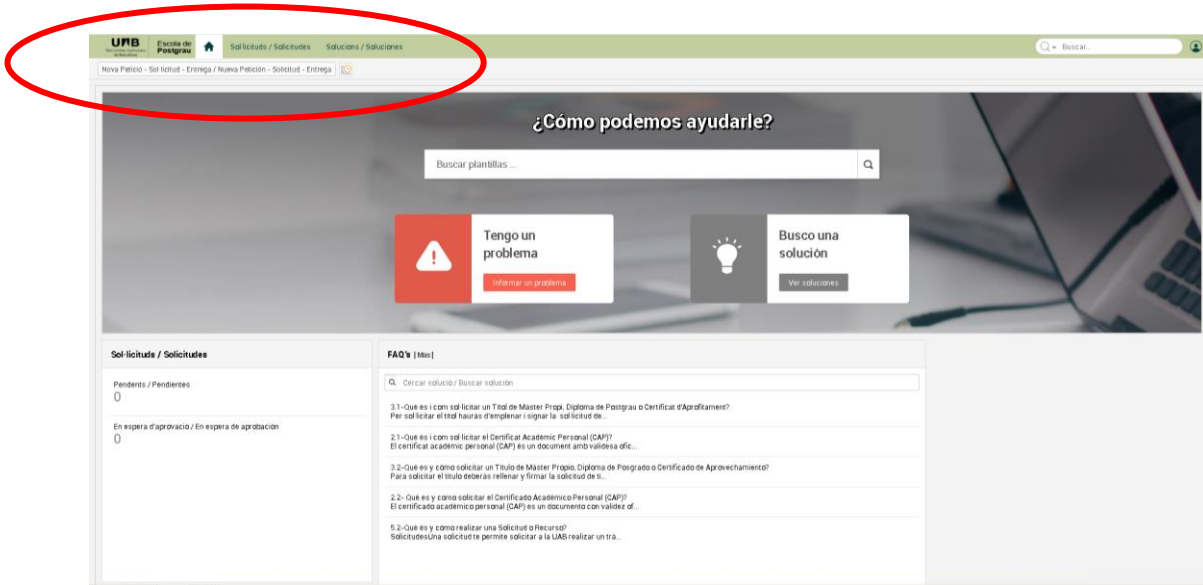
UAB Universitat Autònoma de Barcelona

Escola de Postgrau

Sol·licituds / Solicitudes   Solucions / Soluciones

Buscar...

Nova Petició - Sol·licitud - Entrega / Nueva Petición - Solicitud - Entrega

¿Cómo podemos ayudarle?

Buscar plantillas ...

Tengo un problema

Informar un problema

Busco una solución

Ver soluciones

Sol·licituds / Solicitudes

Pendents / Pendientes
0

En espera d'aprovació / En espera de aprobación
0

FAQ's [Más]

Cercar solució / Buscar solución

3.1-Què és i com sol·licitar un Títol de Màster Propi, Diploma de Postgrau o Certificat d'Aprofitament?
Per sol·licitar el títol hauràs d'emplenar i signar la sol·licitud de...

2.1-Què és i com sol·licitar el Certificat Acadèmic Personal (CAP)?
El certificat acadèmic personal (CAP) és un document amb validesa ofic...

3.2-Qué es y cómo solicitar un Título de Máster Propio, Diploma de Posgrado o Certificado de Aprovechamiento?
Para solicitar el título deberás rellenar y firmar la solicitud de tí...

2.2- Qué es y cómo solicitar el Certificado Académico Personal (CAP)?
El certificado académico personal (CAP) es un documento con validez of...

5.2-Qué es y cómo realizar una Solicitud o Recurso?
SolicitudesUna solicitud te permite solicitar a la UAB realizar un trá...